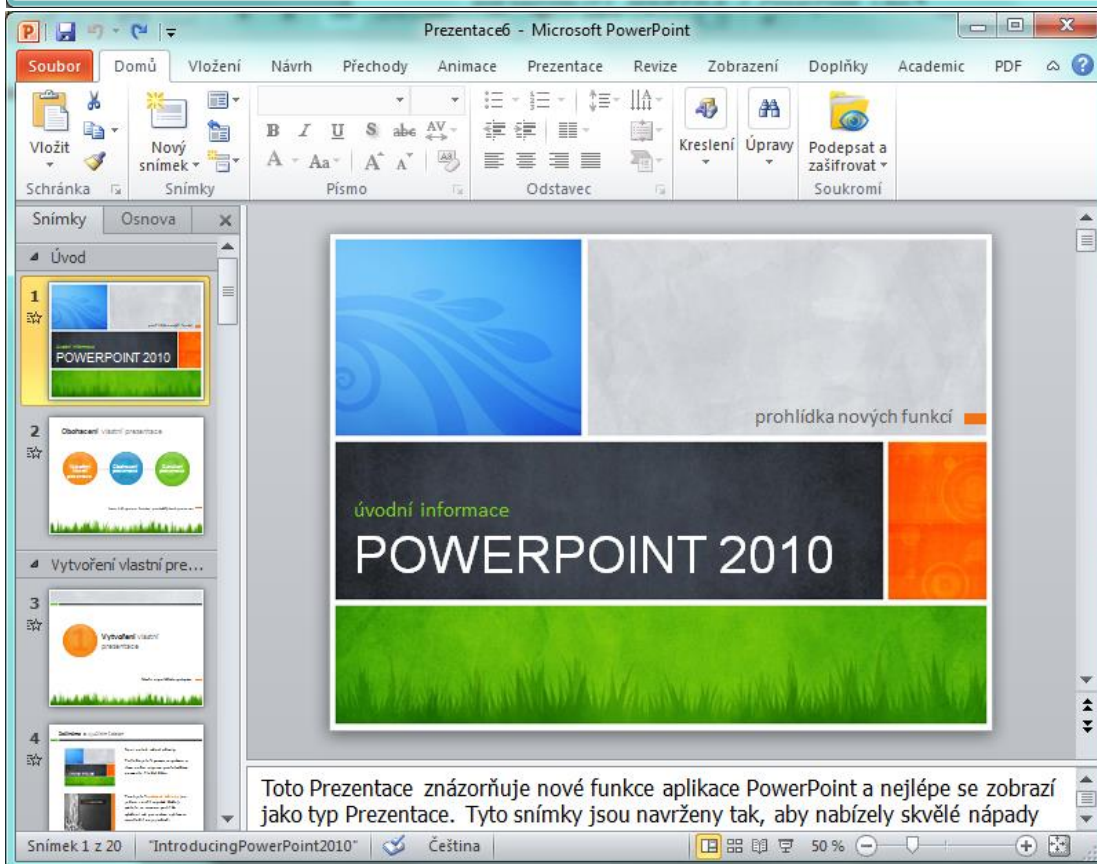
Prezentace6 - Microsoft PowerPoint

Soubor Domů Vložení Návrh Přechody Animace Prezentace Revize Zobrazení Doplňky Academic PDF

Vložit
Schránka
Nový snímek
Snímky
Písmo
Odstavec
Kreslení
Úpravy
Podepsat a zašifrovat
Soukromí

Snímky Osnova

Úvod

1

POWERPOINT 2010

2

Obohacení vlastní prezentace

Vytvoření vlastní pre...

3

Vytvoření vlastní prezentace

4

prohlídka nových funkcí

úvodní informace

POWERPOINT 2010

Toto Prezentace znázorňuje nové funkce aplikace PowerPoint a nejlépe se zobrazí jako typ Prezentace. Tyto snímky jsou navrženy tak, aby nabízely skvělé nápady

Snímek 1 z 20 "IntroducingPowerPoint2010" Čeština 50 %